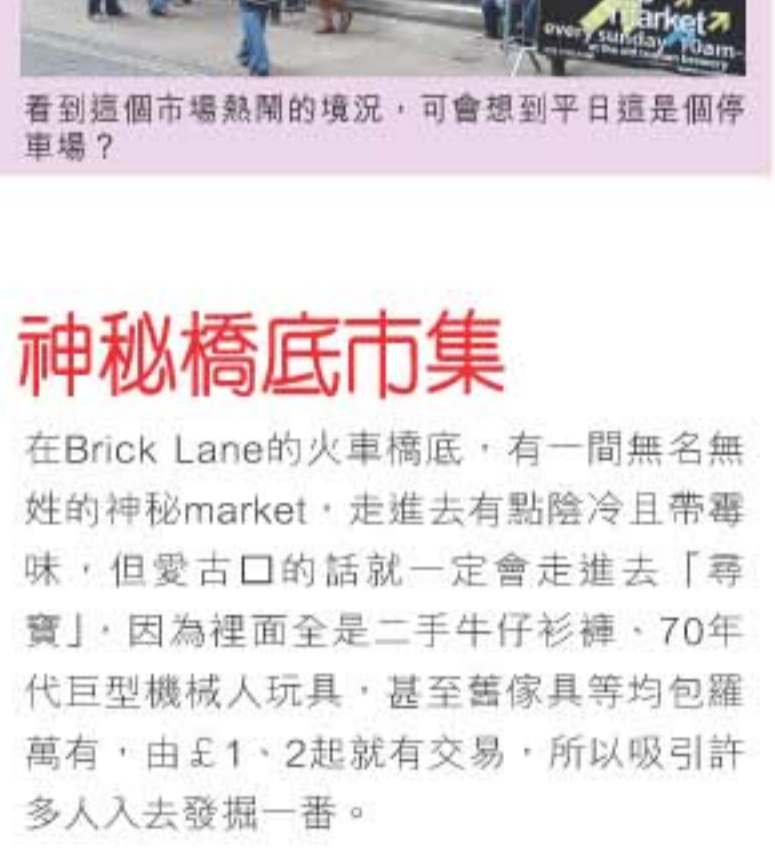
market
every sunday 10am-
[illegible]

看到這個市場熱鬧的境況，可會想到平日這是個停車場？

神秘橋底市集

在Brick Lane的火車橋底，有一間無名無姓的神秘market，走進去有點陰冷且帶霉味，但愛古口的話就一定會走進去「尋寶」，因為裡面全是二手牛仔衫褲、70年代巨型機械人玩具，甚至舊傢具等均包羅萬有，由£1、2起就有交易，所以吸引許多人入去發掘一番。